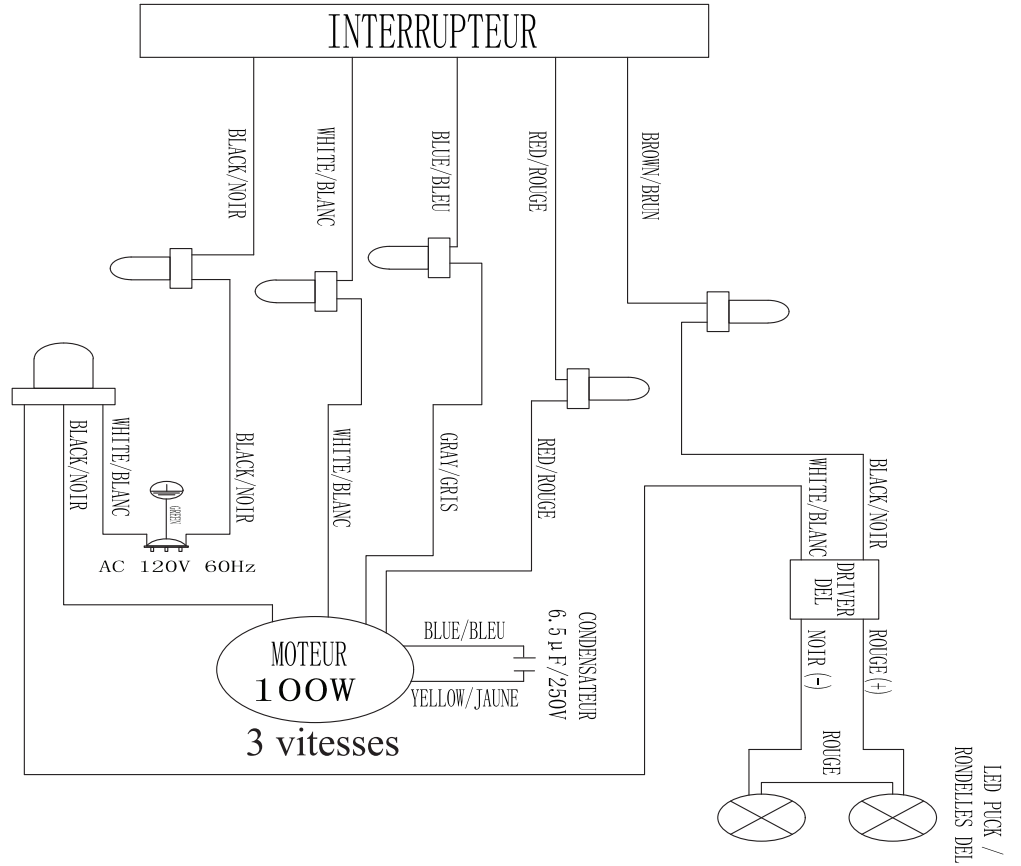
INTERRUPTEUR

BLACK/NOIR

WHITE/BLANC

BLUE/BLEU

RED/ROUGE

BROWN/BRUN

BLACK/NOIR

WHITE/BLANC

BLACK/NOIR

GREEN

AC 120V 60Hz

WHITE/BLANC

GRAY/GRIS

RED/ROUGE

WHITE/BLANC

BLACK/NOIR

DRIVER DEL

NOIR (-)

ROUGE(+)

BLUE/BLEU

CONDENSATEUR $6.5\mu F/250V$

MOTEUR

100W

YELLOW/JAUNE

3 vitesses

ROUGE

LED PUCK / RONDELLES DEL